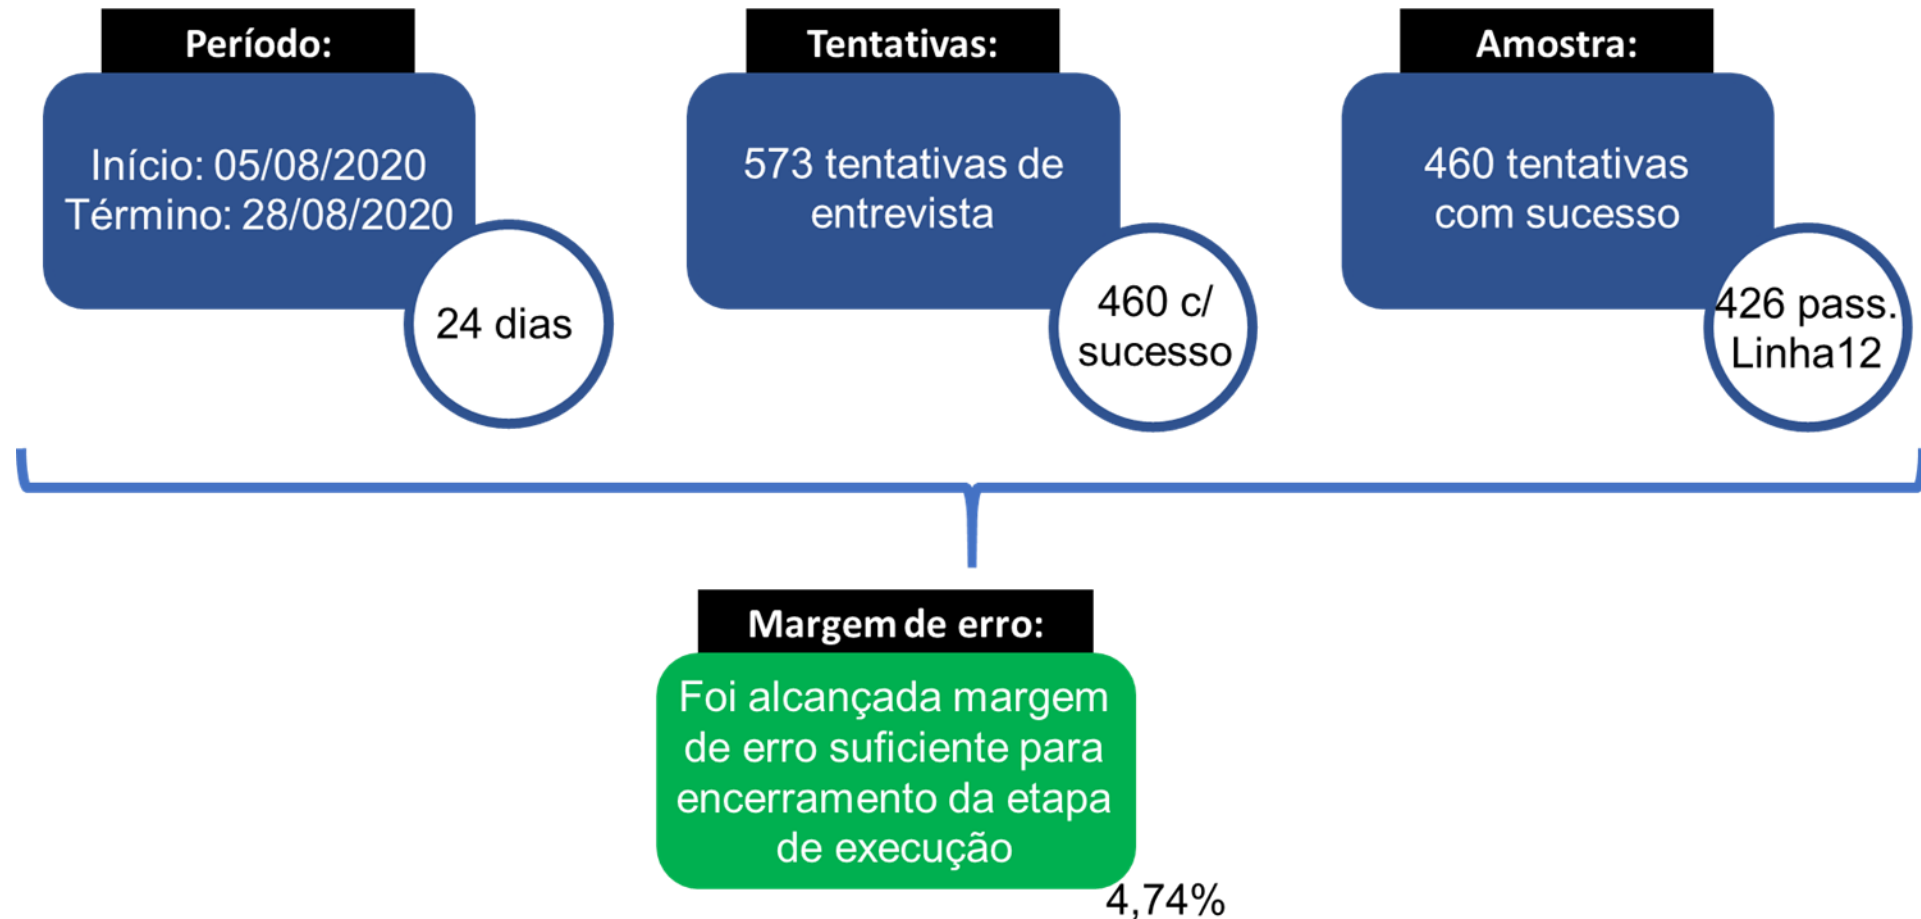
Período:

Início: 05/08/2020
Término: 28/08/2020

24 dias

Tentativas:

573 tentativas de entrevista

460 c/ sucesso

Amostra:

460 tentativas com sucesso

426 pass. Linha12

Margem de erro:

Foi alcançada margem de erro suficiente para encerramento da etapa de execução

4,74%